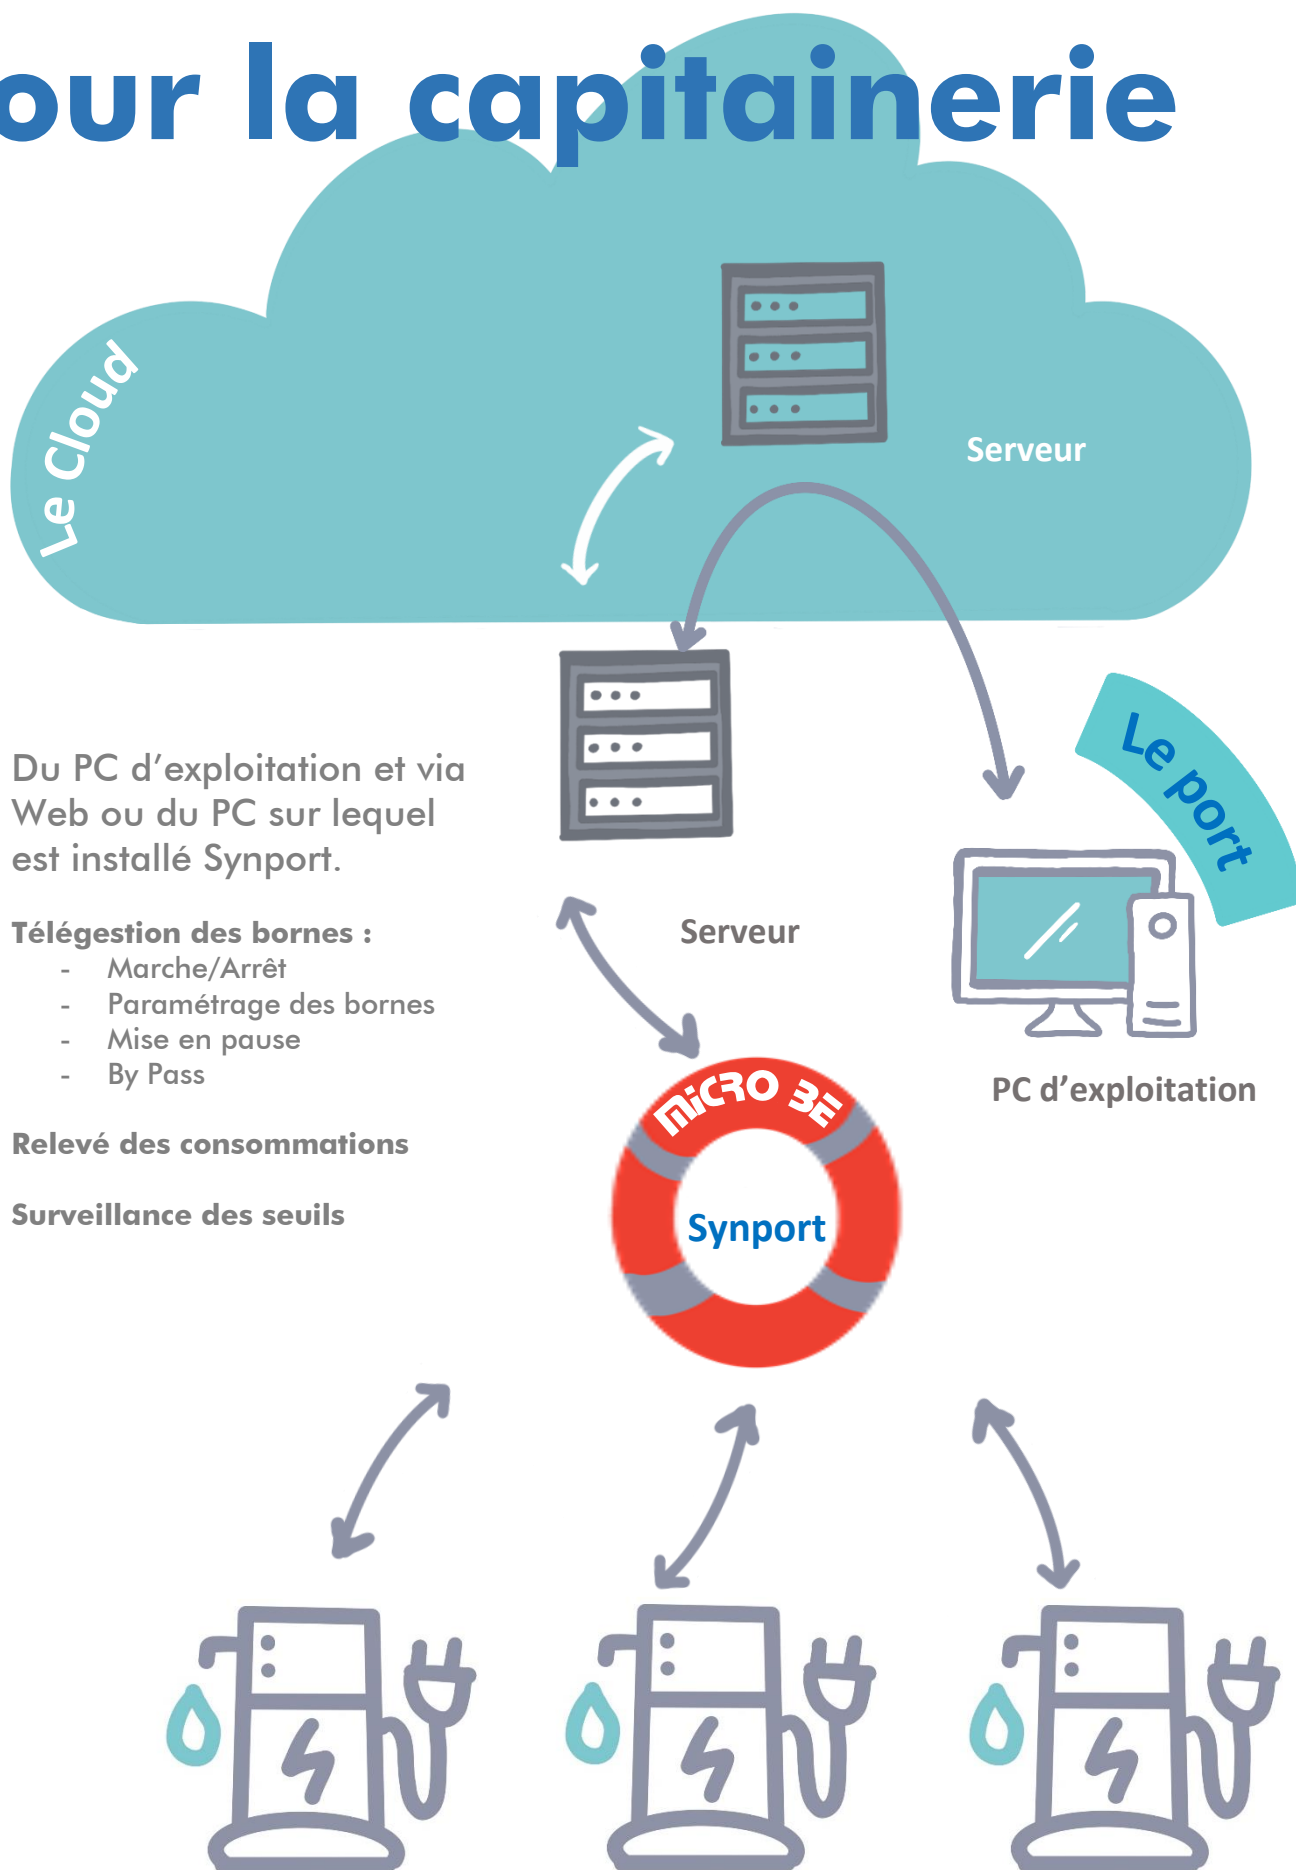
our la capitainerie

Le Cloud

Serveur

Le port

Du PC d'exploitation et via Web ou du PC sur lequel est installé Synport.

Télégestion des bornes :
- Marche/Arrêt
- Paramétrage des bornes
- Mise en pause
- By Pass

Relevé des consommations

Surveillance des seuils

Serveur

PC d'exploitation

MiCRO 3E

Synport